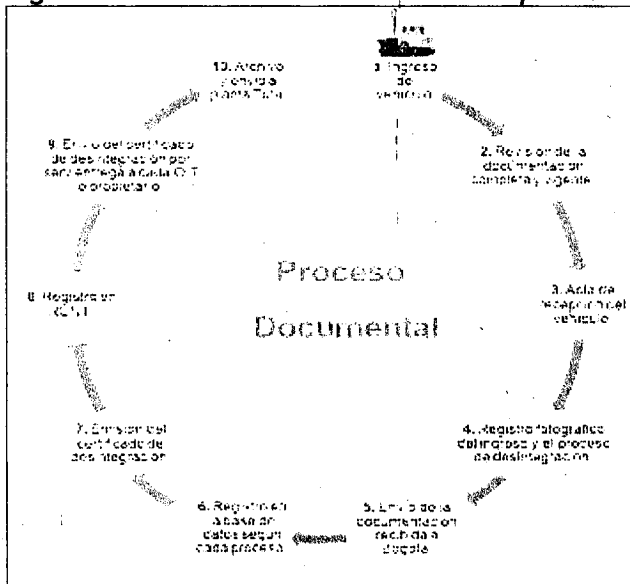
10. Archivo y envío a planta Tuta

1. Ingreso de vehículo

9. Envío del certificado de desintegración por servientrega a cada O.T o propietario

2. Revisión de la documentación completa y vigente

Proceso

Documental

8. Registro en C.S.T

3. Acta de recepción del vehículo

7. Emisión del certificado de desintegración

4. Registro fotográfico del ingreso y el proceso de desintegración

6. Registro en la base de datos según cada proceso

5. Envío de la documentación recibida a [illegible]